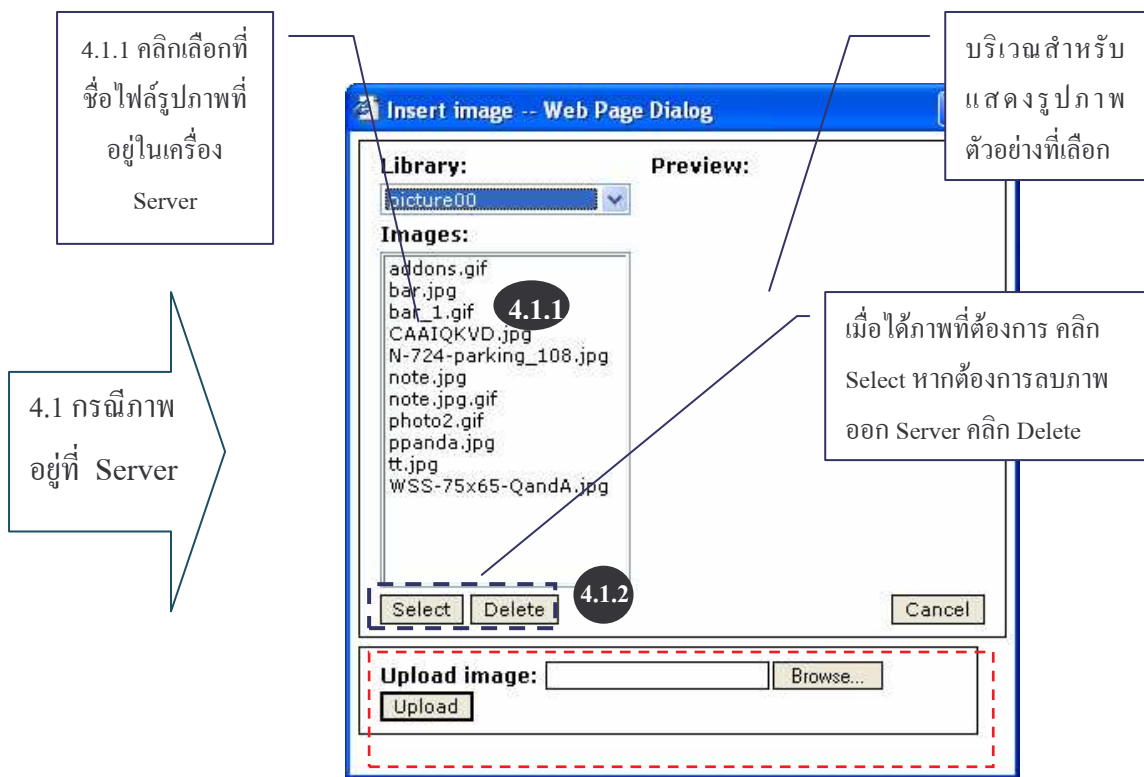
4.1.1 คลิกเลือกที่ชื่อไฟล์รูปภาพที่อยู่ในเครื่อง Server

บริเวณสำหรับแสดงรูปภาพตัวอย่างที่เลือก

Insert image -- Web Page Dialog

Library:

Preview:

picture00

Images:

addons.gif
bar.jpg
bar_1.gif
CAAIQKVD.jpg
N-724-parking_108.jpg
note.jpg
note.jpg.gif
photo2.gif
ppanda.jpg
tt.jpg
WSS-75x65-QandA.jpg

4.1.1

เมื่อได้ภาพที่ต้องการ คลิก Select หากต้องการลบภาพออก Server คลิก Delete

4.1 กรณีภาพอยู่ที่ Server

Select

Delete

4.1.2

Cancel

Upload image:

Browse...

Upload